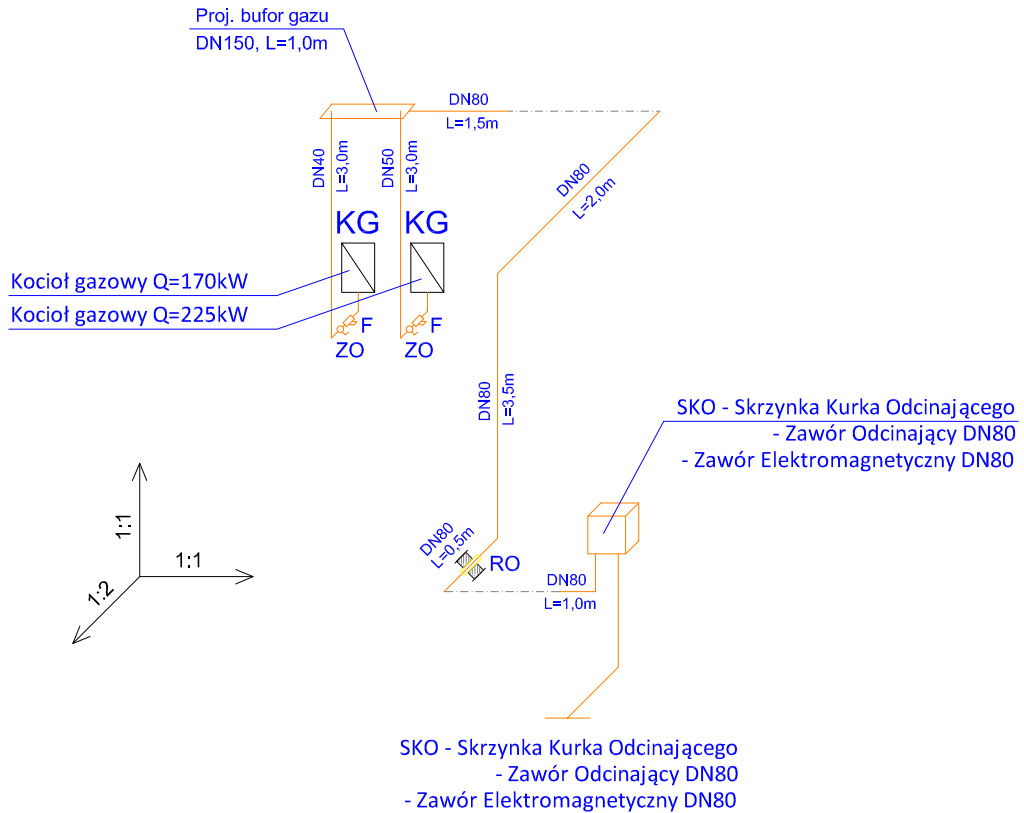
Proj. bufor gazu
DN150, L=1,0m

DN80
L=1,5m

DN40
L=3,0m
DN50
L=3,0m

DN80
L=2,0m

KG
KG

Kocioł gazowy Q=170kW
Kocioł gazowy Q=225kW

F
F
ZO
ZO

DN80
L=3,5m

SKO - Skrzynka Kurka Odcinającego
- Zawór Odcinający DN80
- Zawór Elektromagnetyczny DN80

1:1
1:1
1:2

DN80
L=0,5m
RO

DN80
L=1,0m

SKO - Skrzynka Kurka Odcinającego
- Zawór Odcinający DN80
- Zawór Elektromagnetyczny DN80